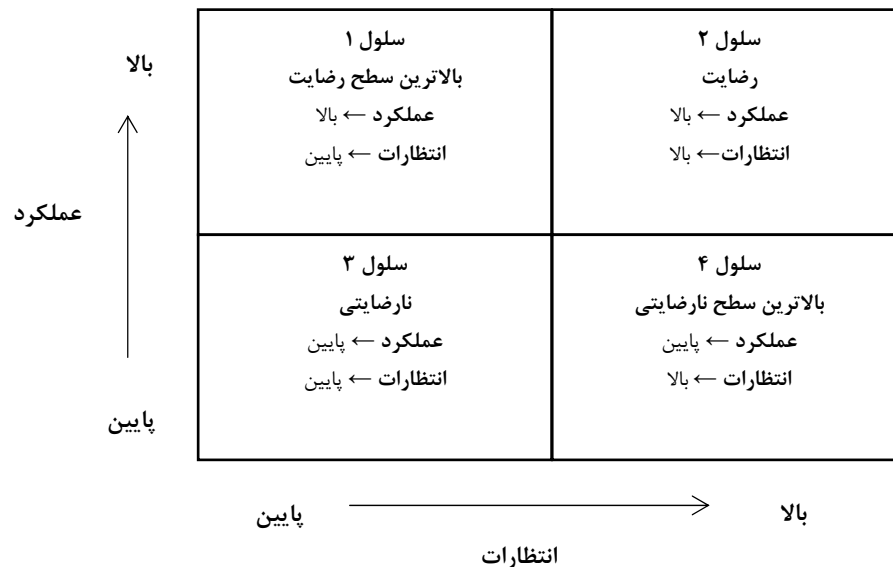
بالا

عملکرد

پایین

| سلول ۲<br>رضایت<br>عملکرد ← بالا<br>انتظارات← بالا | سلول ۱<br>بالاترین سطح رضایت<br>عملکرد ← بالا<br>انتظارات ← پایین |
|---|---|
| سلول ۴<br>بالاترین سطح نارضایتی<br>عملکرد ← پایین<br>انتظارات ← بالا | سلول ۳<br>نارضایتی<br>عملکرد ← پایین<br>انتظارات ← پایین |

پایین

بالا

انتظارات